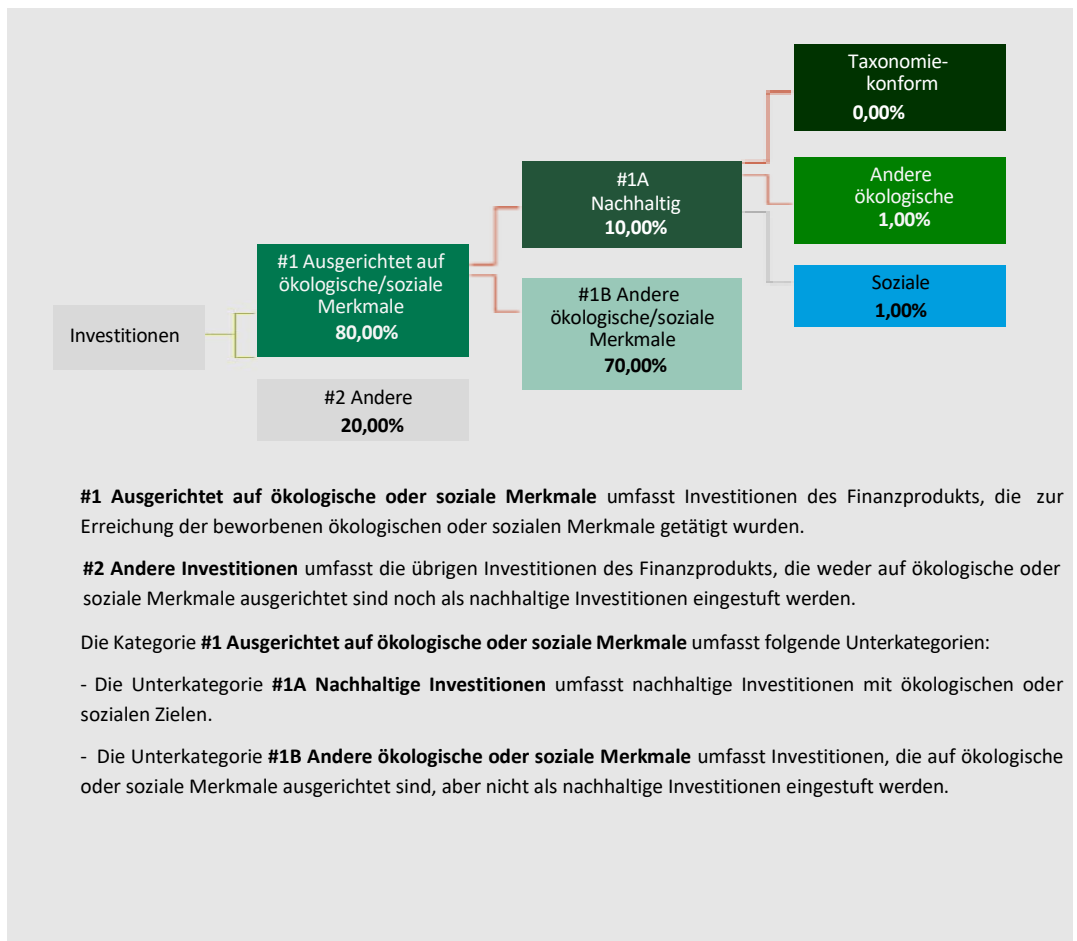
Taxonomiekonform
0,00%

#1A
Nachhaltig
10,00%

Andere ökologische
1,00%

#1 Ausgerichtet auf ökologische/soziale Merkmale
80,00%

Soziale
1,00%

#1B Andere ökologische/soziale Merkmale
70,00%

Investitionen

#2 Andere
20,00%

**#1 Ausgerichtet auf ökologische oder soziale Merkmale** umfasst Investitionen des Finanzprodukts, die zur Erreichung der beworbenen ökologischen oder sozialen Merkmale getätigt wurden.

**#2 Andere Investitionen** umfasst die übrigen Investitionen des Finanzprodukts, die weder auf ökologische oder soziale Merkmale ausgerichtet sind noch als nachhaltige Investitionen eingestuft werden.

Die Kategorie **#1 Ausgerichtet auf ökologische oder soziale Merkmale** umfasst folgende Unterkategorien:

- Die Unterkategorie **#1A Nachhaltige Investitionen** umfasst nachhaltige Investitionen mit ökologischen oder sozialen Zielen.

- Die Unterkategorie **#1B Andere ökologische oder soziale Merkmale** umfasst Investitionen, die auf ökologische oder soziale Merkmale ausgerichtet sind, aber nicht als nachhaltige Investitionen eingestuft werden.